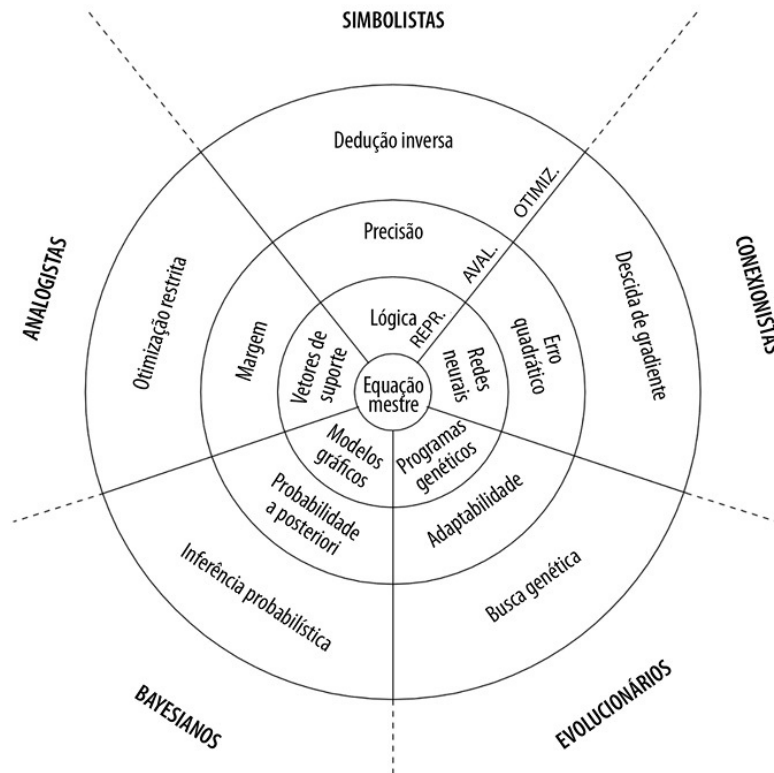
SIMBOLISTAS

CONEXIONISTAS

EVOLUCIONÁRIOS

BAYESIANOS

ANALOGISTAS

Dedução inversa

OTIMIZ.

Precisão

AVAL.

Lógica

REPR.

Descida de gradiente

Erro quadrático

Redes neurais

Equação mestre

Otimização restrita

Margem

Vetores de suporte

Modelos gráficos

Programas genéticos

Probabilidade a posteriori

Adaptabilidade

Inferência probabilística

Busca genética